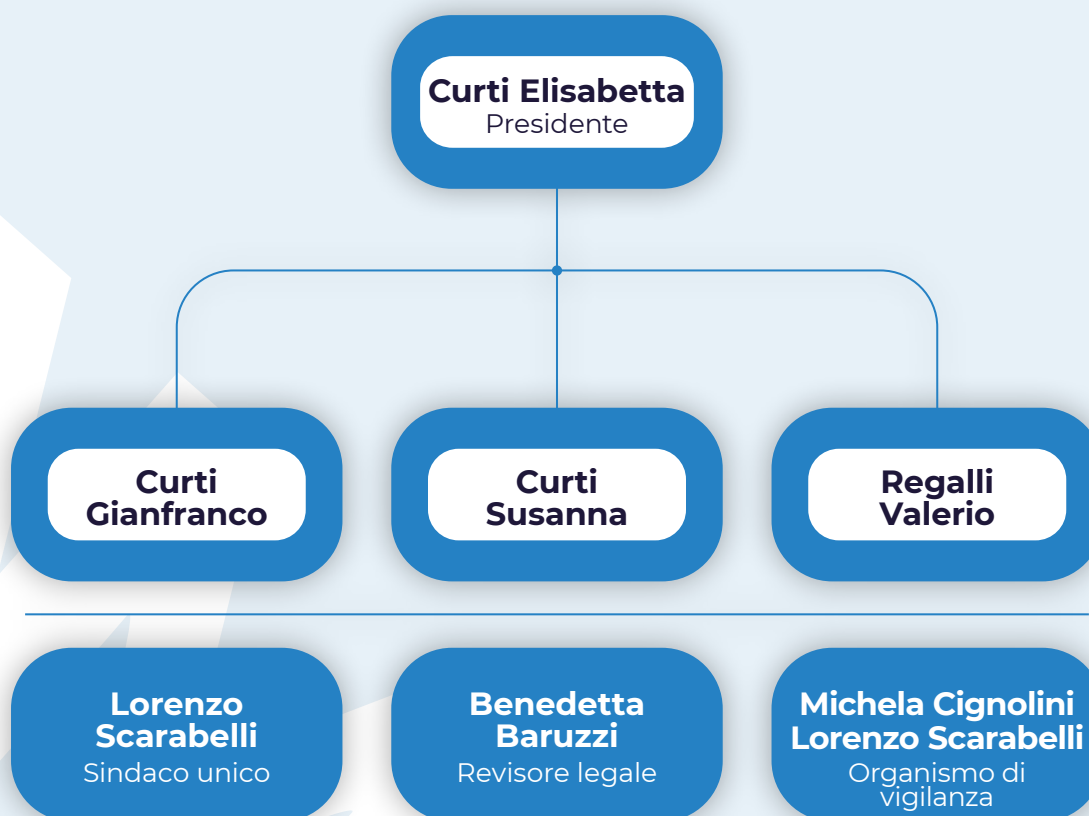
Curti Elisabetta
Presidente

Curti Gianfranco

Curti Susanna

Regalli Valerio

Lorenzo Scarabelli
Sindaco unico

Benedetta Baruzzi
Revisore legale

Michela Cignolini
Lorenzo Scarabelli
Organismo di vigilanza